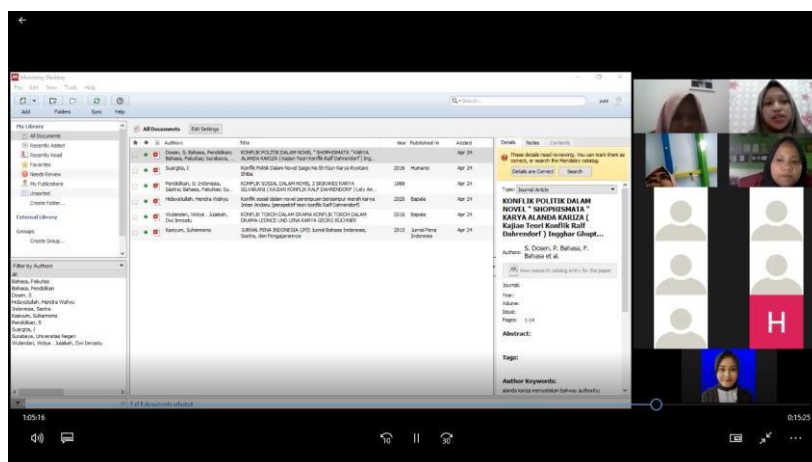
Mendeley Desktop

File Edit View Tools Help

Add Folders Sync Help

My Library
All Documents
Recently Added
Recently Read
Favorites
Needs Review
My Publications
Unsorted
Create Folder...

External Library

Groups
Create Group...

Filter by Authors
All
Bahasa, Fakultas
Bahasa, Pendidikan
Dosen, S
Hidayatullah, Hendra Wahyu
Indonesia, Sastra
Kasnum, Suharmono
Pendidikan, S
Suargita, I
Surabaya, Universitas Negeri
Wulandari, Widya . Julaikah, Dwi Jimmatu

All Documents Edit Settings

| Authors | Title | Year | Published In | Added |
|---|---|---|---|---|
| Dosen, S. Bahasa, Pendidikan; Bahasa, Fakultas; Surabaya, ... | KONFLIK POLITIK DALAM NOVEL " SHOPHISMATA " KARYA ALANDA KARIZA ( Kajian Teori Konflik Ralf Dahrendorf ) Ing... | | | Apr 24 |
| Suargita, I | Konflik Politik Dalam Novel Saga No Ib'/Gun Karya Ryotaro Shiba | 2016 | Humanis | Apr 24 |
| Pendidikan, S. Indonesia, Sastra; Bahasa, Fakultas; Su... | KONFLIK SOSIAL DALAM NOVEL 2 SRIRANDI KARYA SILVIARANI ( KAJIAN KONFLIK RALF DAHRENDORF ) Lulu An... | 1988 | | Apr 24 |
| Hidayatullah, Hendra Wahyu | Konflik sosial dalam novel perempuan bersampur merah karya Intan Andaru (perspektif teori konflik Ralf Dahrendorf) | 2020 | Bapala | Apr 24 |
| Wulandari, Widya . Julaikah, Dwi Jimmatu | KONFLIK TOKOH DALAM DRAMA KONFLIK TOKOH DALAM DRAMA LEONCE UND LENA KARYA GEORG BUCHNER | 2016 | Bapala | Apr 24 |
| Kasnum, Suharmono | JURNAL PENA INDONESIA (JPI) Jurnal Bahasa Indonesia, Sastra, dan Pengajarannya | 2015 | Jurnal Pena Indonesia | Apr 24 |

1 of 6 documents selected

Details Notes Contents

These details need reviewing. You can mark them as correct, or search the Mendeley catalog.
Details are Correct Search

Type: Journal Article

KONFLIK POLITIK DALAM NOVEL " SHOPHISMATA " KARYA ALANDA KARIZA ( Kajian Teori Konflik Ralf Dahrendorf ) Ingghar Ghupt...

Authors: S. Dosen, P. Bahasa, F. Bahasa et al.

View research catalog entry for this paper

Journal:
Year:
Volume:
Issue:
Pages: 1-14

Abstract:

Tags:

Author Keywords:

H

1:05:16
0:15:25